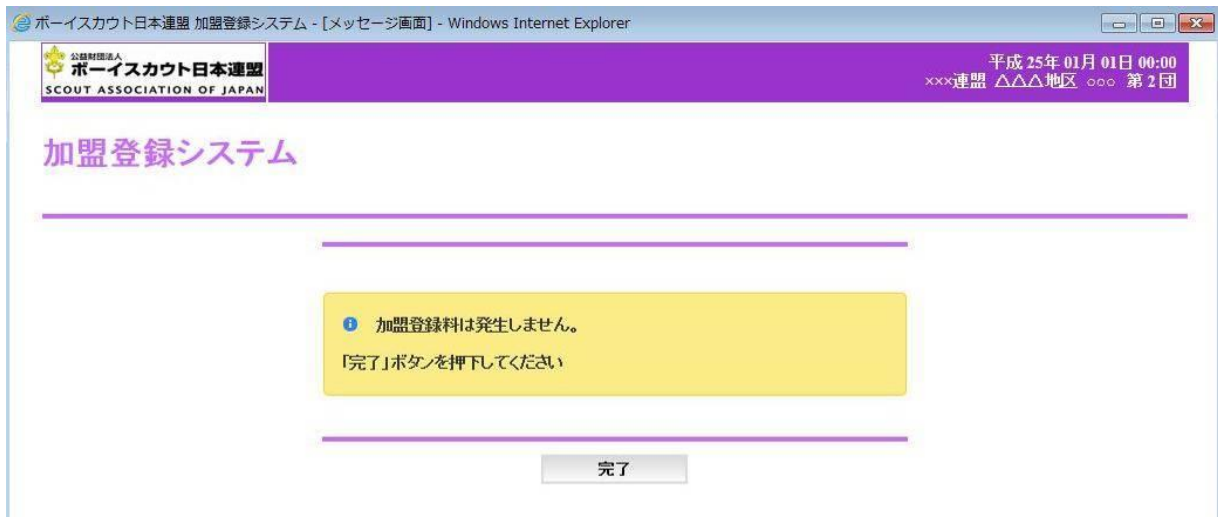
ボーイスカウト日本連盟 加盟登録システム - [メッセージ画面] - Windows Internet Explorer

公益財団法人
ボーイスカウト日本連盟
SCOUT ASSOCIATION OF JAPAN

平成25年01月01日 00:00
×××連盟 △△△地区 ○○○ 第2団

加盟登録システム

加盟登録料は発生しません。

「完了」ボタンを押下してください

完了